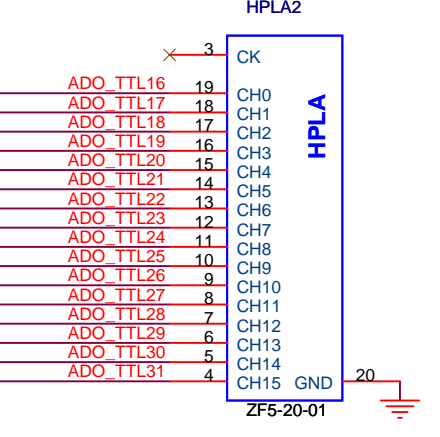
HPLA2

3 CK

ADO_TTL16 19 CH0
ADO_TTL17 18 CH1
ADO_TTL18 17 CH2
ADO_TTL19 16 CH3
ADO_TTL20 15 CH4
ADO_TTL21 14 CH5
ADO_TTL22 13 CH6
ADO_TTL23 12 CH7
ADO_TTL24 11 CH8
ADO_TTL25 10 CH9
ADO_TTL26 9 CH10
ADO_TTL27 8 CH11
ADO_TTL28 7 CH12
ADO_TTL29 6 CH13
ADO_TTL30 5 CH14
ADO_TTL31 4 CH15

HPLA

GND 20

ZF5-20-01